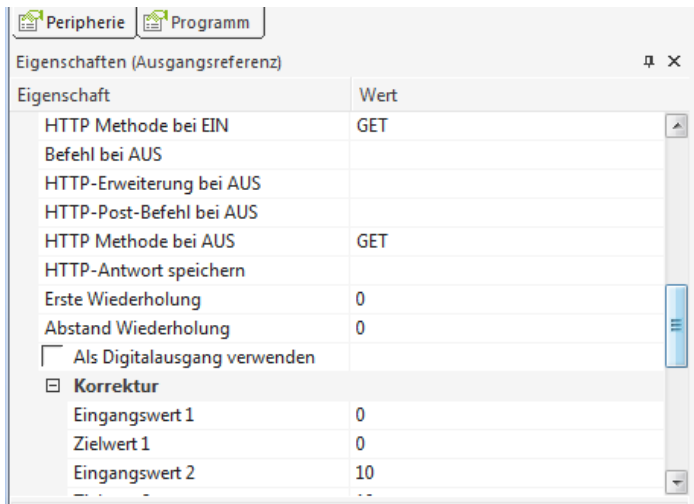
Peripherie Programm

Eigenschaften (Ausgangsreferenz)

| Eigenschaft | Wert |
|---|---|
| HTTP Methode bei EIN | GET |
| Befehl bei AUS | |
| HTTP-Erweiterung bei AUS | |
| HTTP-Post-Befehl bei AUS | |
| HTTP Methode bei AUS | GET |
| HTTP-Antwort speichern | |
| Erste Wiederholung | 0 |
| Abstand Wiederholung | 0 |
| Als Digitalausgang verwenden | |
| Korrektur | |
| Eingangswert 1 | 0 |
| Zielwert 1 | 0 |
| Eingangswert 2 | 10 |
| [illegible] | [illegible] |